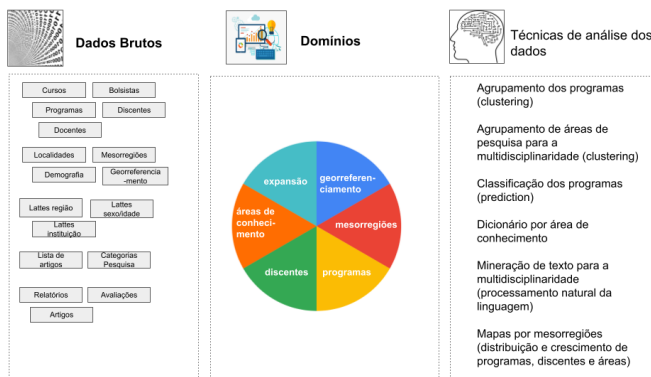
Dados Brutos

Cursos
Bolsistas
Programas
Discentes
Docentes

Localidades
Mesorregiões
Demografia
Georreferenciamento

Lattes região
Lattes sexo/idade
Lattes instituição

Lista de artigos
Categorias Pesquisa

Relatórios
Avaliações
Artigos

Domínios

expansão
georreferenciamento
áreas de conhecimento
mesorregiões
discentes
programas

Técnicas de análise dos dados

Agrupamento dos programas (clustering)

Agrupamento de áreas de pesquisa para a multidisciplinaridade (clustering)

Classificação dos programas (prediction)

Dicionário por área de conhecimento

Mineração de texto para a multidisciplinaridade (processamento natural da linguagem)

Mapas por mesorregiões (distribuição e crescimento de programas, discentes e áreas)